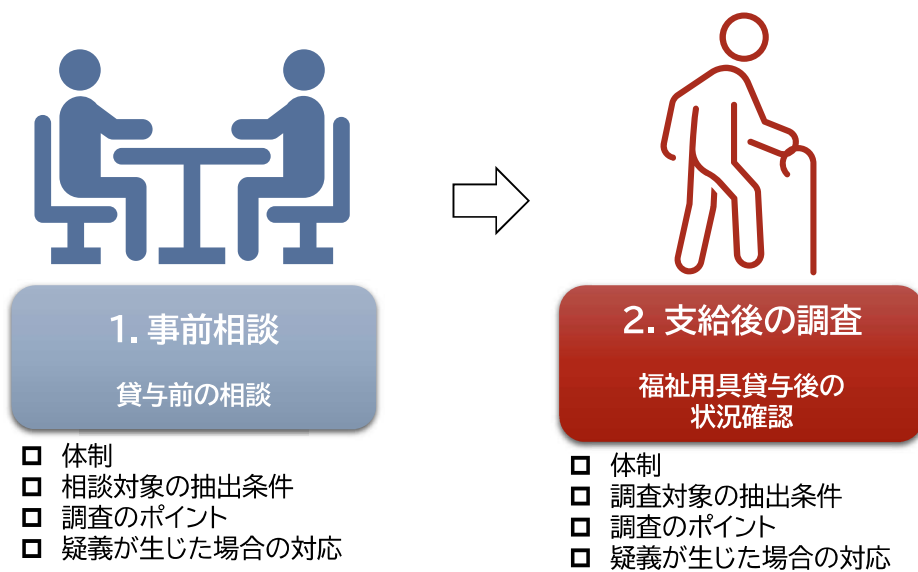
1. 事前相談

貸与前の相談

- 体制
- 相談対象の抽出条件
- 調査のポイント
- 疑義が生じた場合の対応

2. 支給後の調査

福祉用具貸与後の状況確認

- 体制
- 調査対象の抽出条件
- 調査のポイント
- 疑義が生じた場合の対応